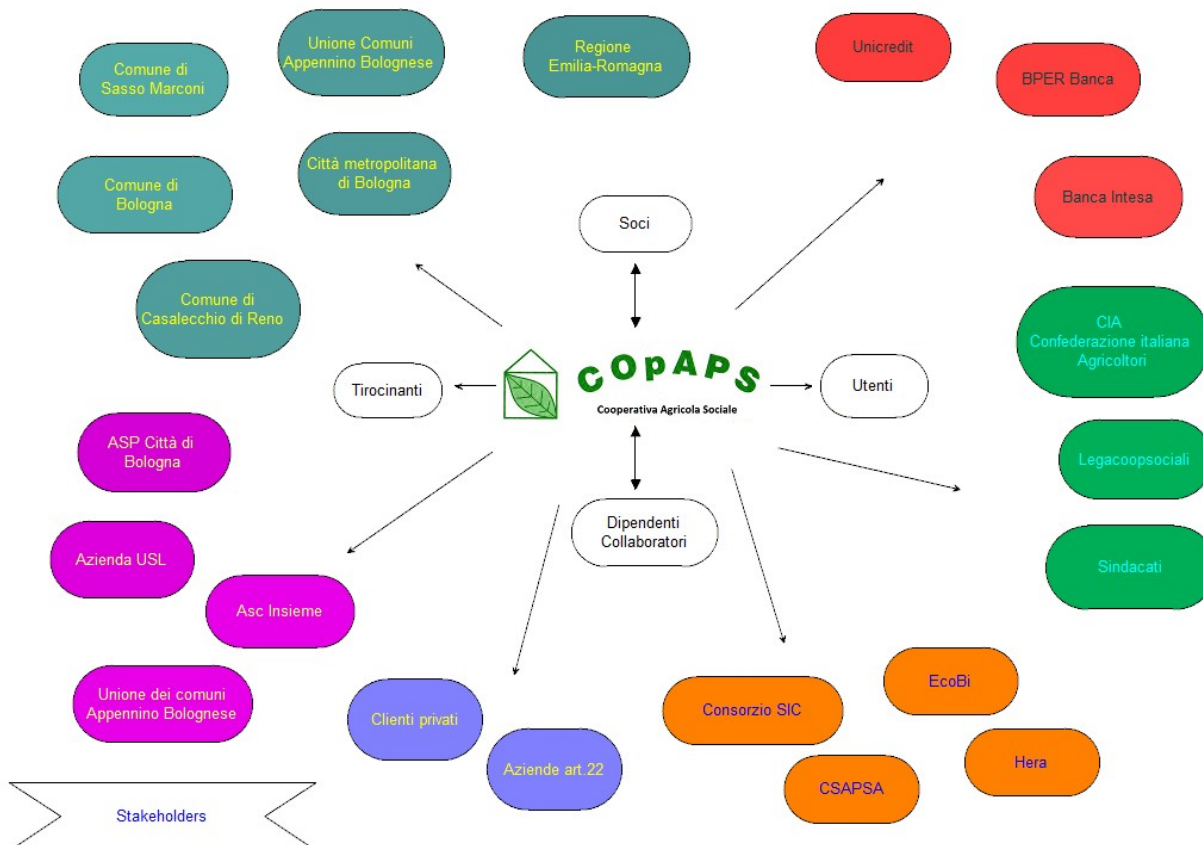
Comune di Sasso Marconi

Unione Comuni Appennino Bolognese

Regione Emilia-Romagna

Unicredit

BPER Banca

Comune di Bologna

Città metropolitana di Bologna

Banca Intesa

Soci

Comune di Casalecchio di Reno

CIA Confederazione italiana Agricoltori

Tirocinanti

COPAPS

Cooperativa Agricola Sociale

Utenti

ASP Città di Bologna

Legacoopsociali

Dipendenti Collaboratori

Azienda USL

Sindacati

Asc Insieme

EcoBi

Unione dei comuni Appennino Bolognese

Clienti privati

Consorzio SIC

Hera

Aziende art.22

CSAPSA

Stakeholders